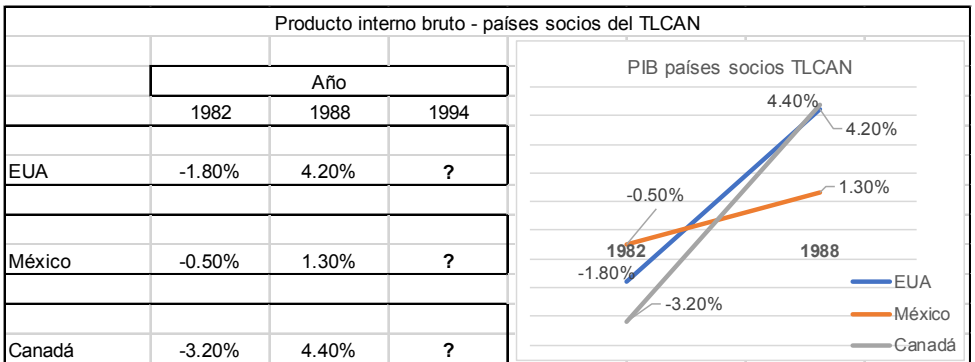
Producto interno bruto - países socios del TLCAN

| | Año | | |
|---|---|---|---|
| | 1982 | 1988 | 1994 |
| EUA | -1.80% | 4.20% | ? |
| México | -0.50% | 1.30% | ? |
| Canadá | -3.20% | 4.40% | ? |

PIB países socios TLCAN

4.40%
4.20%
-0.50%
1.30%
1982
1988
-1.80%
-3.20%
EUA
México
Canadá